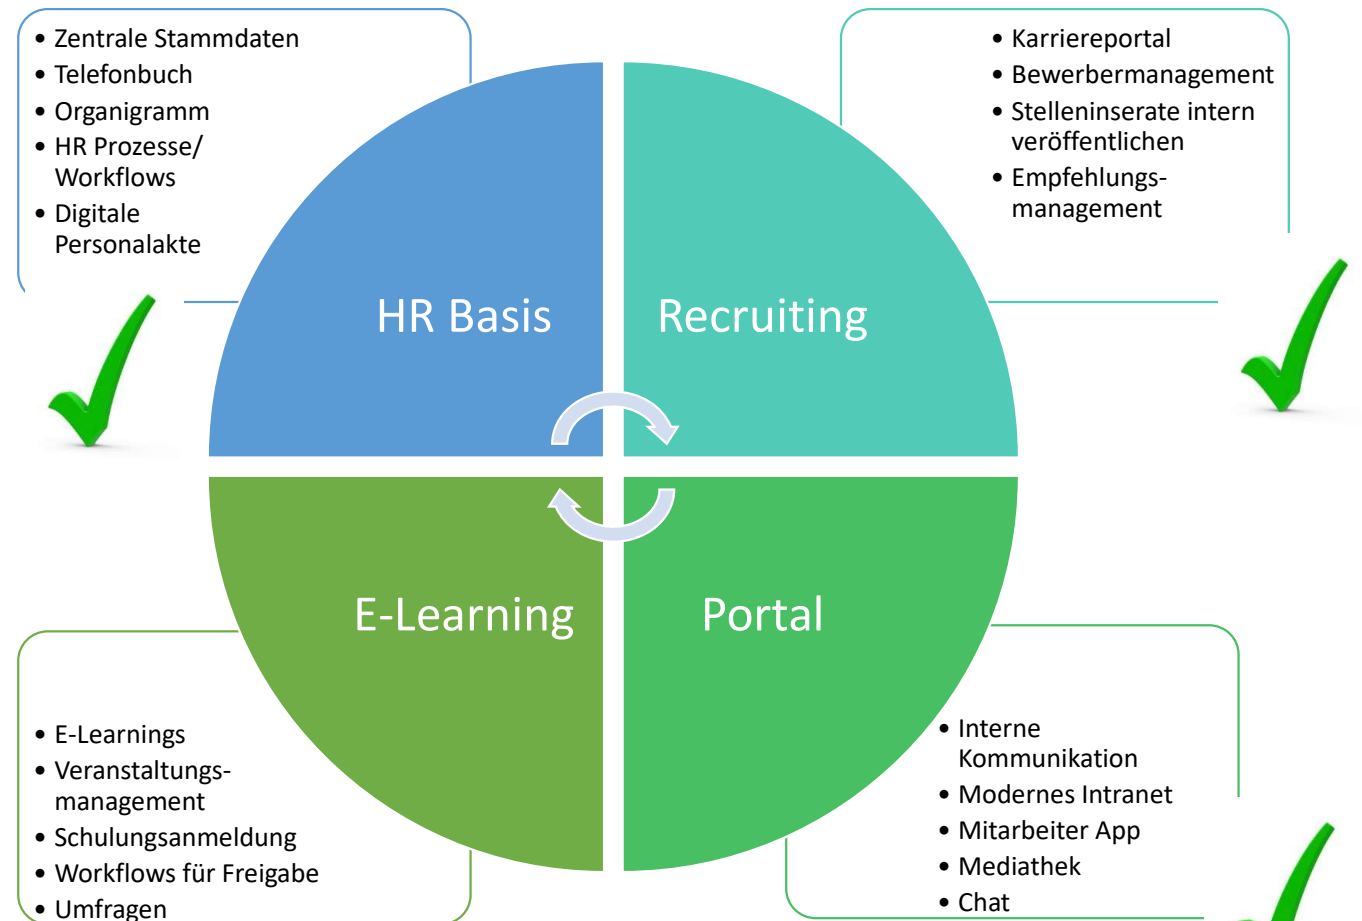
- Zentrale Stammdaten
- Telefonbuch
- Organigramm
- HR Prozesse/ Workflows
- Digitale Personalakte

- Karriereportal
- Bewerbermanagement
- Stelleninserate intern veröffentlichen
- Empfehlungsmanagement

HR Basis

Recruiting

E-Learning

Portal

- E-Learnings
- Veranstaltungsmanagement
- Schulungsanmeldung
- Workflows für Freigabe
- Umfragen

- Interne Kommunikation
- Modernes Intranet
- Mitarbeiter App
- Mediathek
- Chat